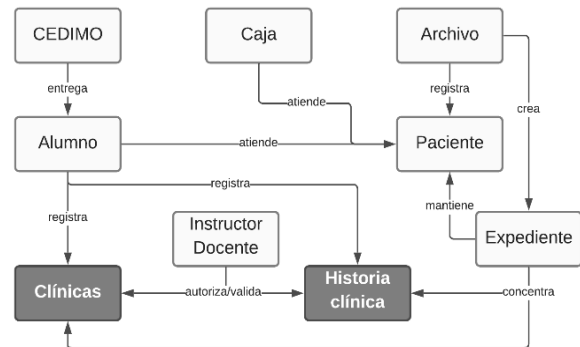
CEDIMO

Caja

Archivo

entrega

atiende

registra

crea

Alumno

atiende

Paciente

registra

registra

mantiene

Instructor Docente

Expediente

Clínicas

autoriza/valida

Historia clínica

concentra